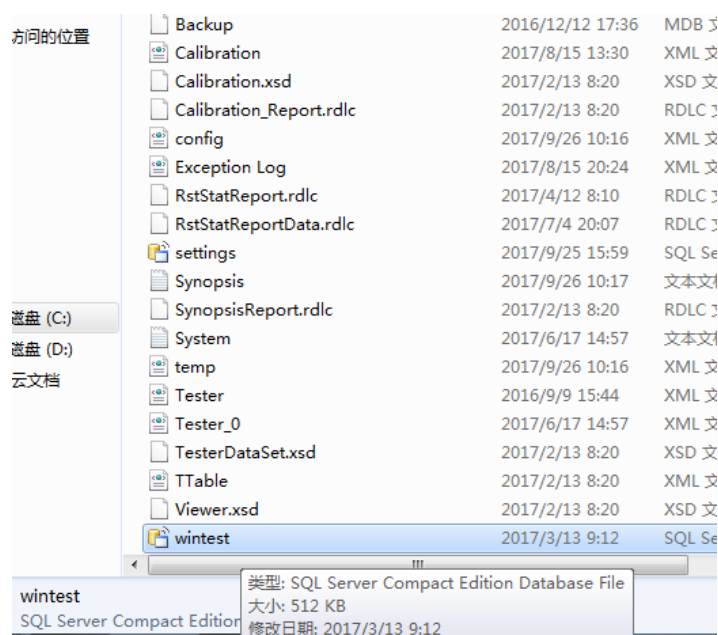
访问的位置

磁盘 (C:)
磁盘 (D:)
云文档

| | | |
|---|---|---|
| Backup | 2016/12/12 17:36 | MDB 文 |
| Calibration | 2017/8/15 13:30 | XML 文 |
| Calibration.xsd | 2017/2/13 8:20 | XSD 文 |
| Calibration_Report.rdlc | 2017/2/13 8:20 | RDLC 文 |
| config | 2017/9/26 10:16 | XML 文 |
| Exception Log | 2017/8/15 20:24 | XML 文 |
| RstStatReport.rdlc | 2017/4/12 8:10 | RDLC 文 |
| RstStatReportData.rdlc | 2017/7/4 20:07 | RDLC 文 |
| settings | 2017/9/25 15:59 | SQL Se |
| Synopsis | 2017/9/26 10:17 | 文本文档 |
| SynopsisReport.rdlc | 2017/2/13 8:20 | RDLC 文 |
| System | 2017/6/17 14:57 | 文本文档 |
| temp | 2017/9/26 10:16 | XML 文 |
| Tester | 2016/9/9 15:44 | XML 文 |
| Tester_0 | 2017/6/17 14:57 | XML 文 |
| TesterDataSet.xsd | 2017/2/13 8:20 | XSD 文 |
| TTable | 2017/2/13 8:20 | XML 文 |
| Viewer.xsd | 2017/2/13 8:20 | XSD 文 |
| wintest | 2017/3/13 9:12 | SQL Se |

wintest
SQL Server Compact Edition

类型: SQL Server Compact Edition Database File
大小: 512 KB
修改日期: 2017/3/13 9:12